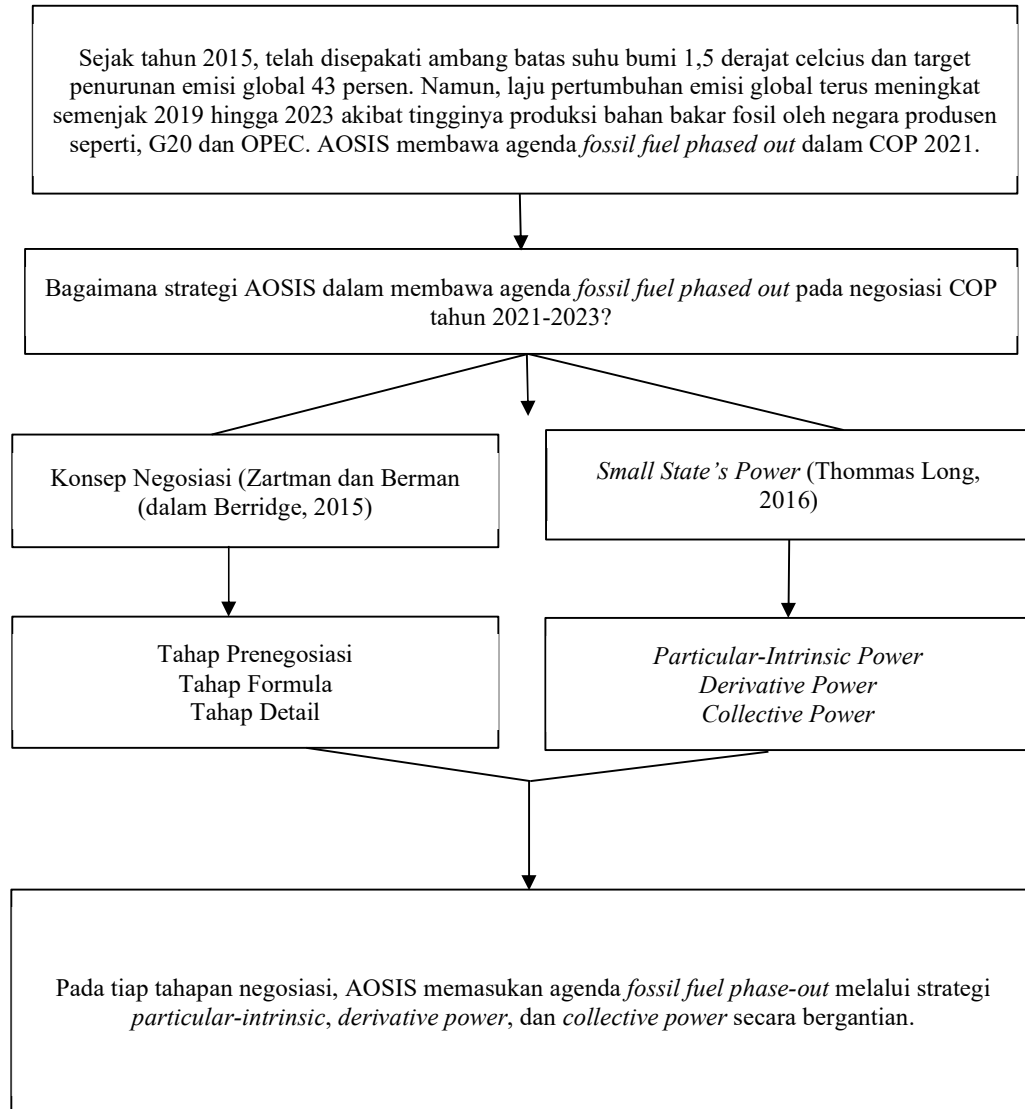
Sejak tahun 2015, telah disepakati ambang batas suhu bumi 1,5 derajat celcius dan target penurunan emisi global 43 persen. Namun, laju pertumbuhan emisi global terus meningkat semenjak 2019 hingga 2023 akibat tingginya produksi bahan bakar fosil oleh negara produsen seperti, G20 dan OPEC. AOSIS membawa agenda fossil fuel phased out dalam COP 2021.

Bagaimana strategi AOSIS dalam membawa agenda fossil fuel phased out pada negosiasi COP tahun 2021-2023?

Konsep Negosiasi (Zartman dan Berman (dalam Berridge, 2015)

Small State's Power (Thommas Long, 2016)

Tahap Prenegosiasi
Tahap Formula
Tahap Detail

Particular-Intrinsic Power
Derivative Power
Collective Power

Pada tiap tahapan negosiasi, AOSIS memasukan agenda fossil fuel phase-out melalui strategi particular-intrinsic, derivative power, dan collective power secara bergantian.